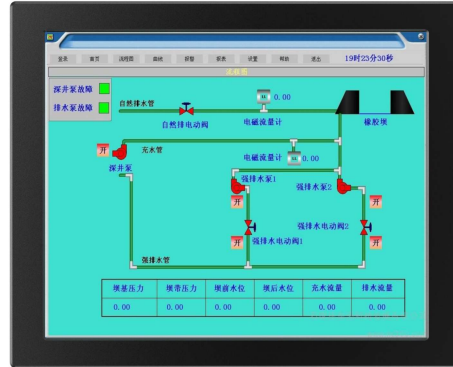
登录 首页 流程图 曲线 报警 报表 设置 帮助 退出 19时23分30秒

采样图

探井泵故障

排水泵故障

自然排水管

M 0.00

自然排电动阀

电磁流量计

橡胶坝

开

充水管

电磁流量计

M 0.00

探井泵

强排水泵1

开

强排水泵2

开

强排水电动阀2

开

强排水电动阀1

强排水管

| 坝基压力 | 坝带压力 | 坝前水位 | 坝后水位 | 充水流量 | 排水流量 |
|---|---|---|---|---|---|
| 0.00 | 0.00 | 0.00 | 0.00 | 0.00 | 0.00 |